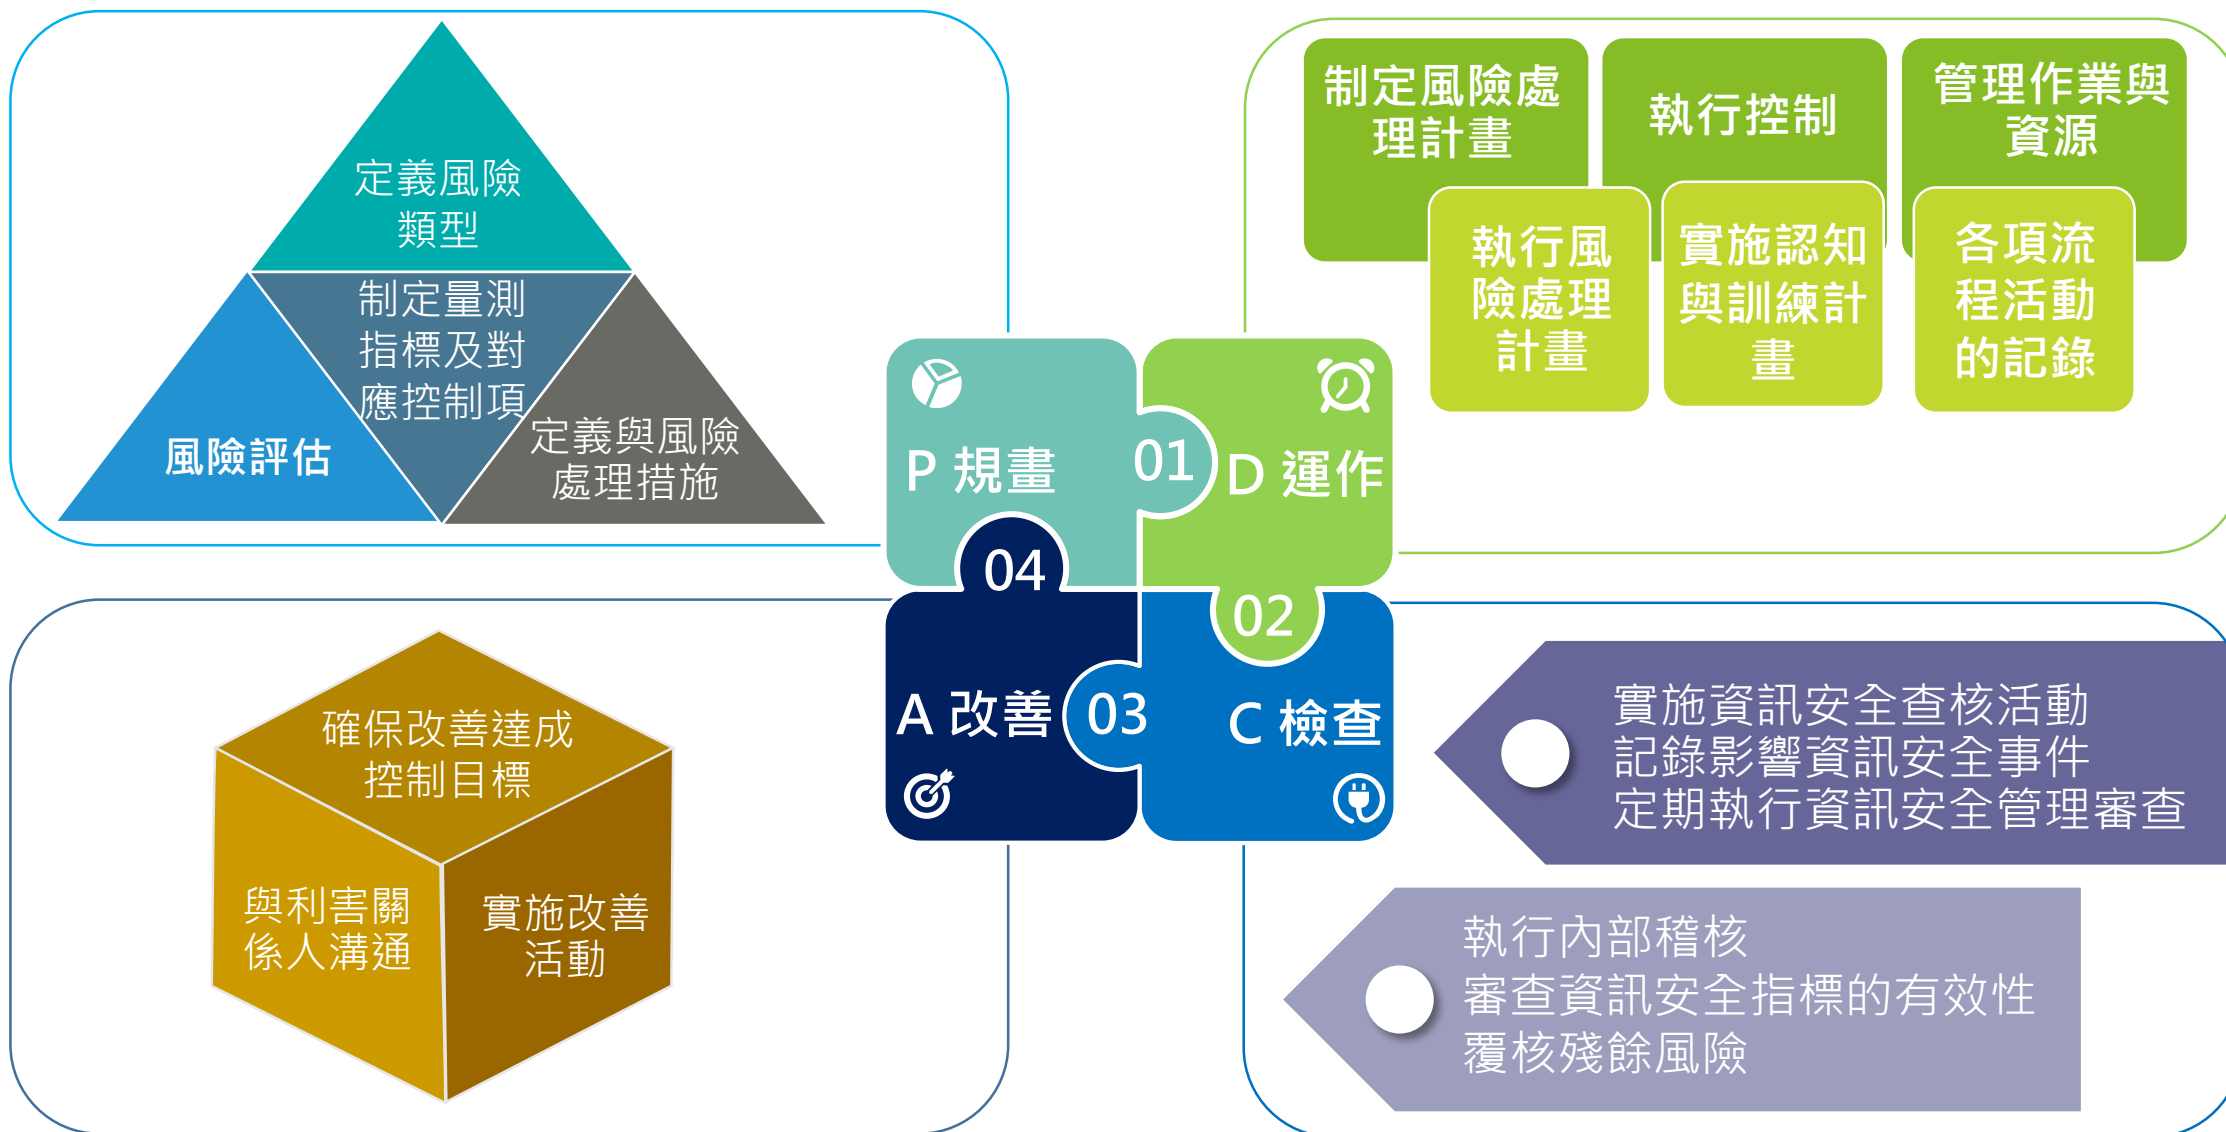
定義風險類型

制定量測指標及對應控制項

風險評估

定義與風險處理措施

制定風險處理計畫

執行控制

管理作業與資源

執行風險處理計畫

實施認知與訓練計畫

各項流程活動的記錄

P 規畫

01

D 運作

04

02

A 改善

03

C 檢查

確保改善達成控制目標

與利害關係人溝通

實施改善活動

實施資訊安全查核活動
記錄影響資訊安全事件
定期執行資訊安全管理審查

執行內部稽核
審查資訊安全指標的有效性
覆核殘餘風險